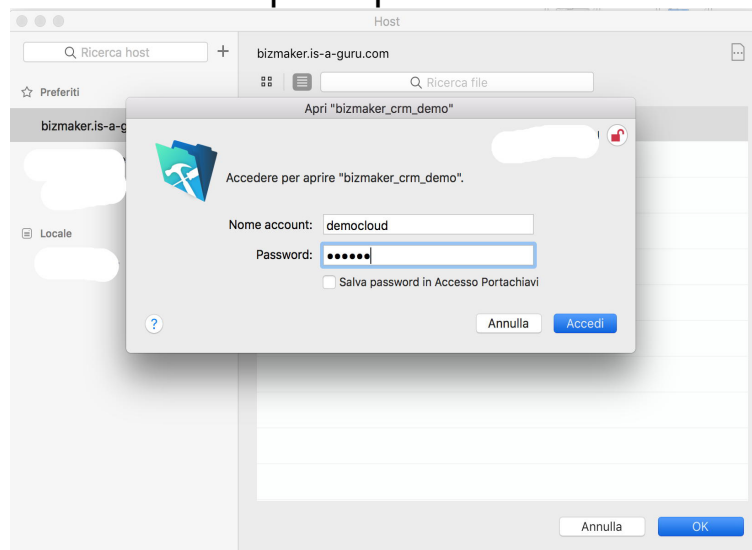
Host

Ricerca host

Preferiti

bizmaker.is-a-g

Locale

bizmaker.is-a-guru.com

Ricerca file

Apri "bizmaker_crm_demo"

Accedere per aprire "bizmaker_crm_demo".

Nome account: democloud

Password: ••••••

Salva password in Accesso Portachiavi

?

Annulla

Accedi

Annulla

OK